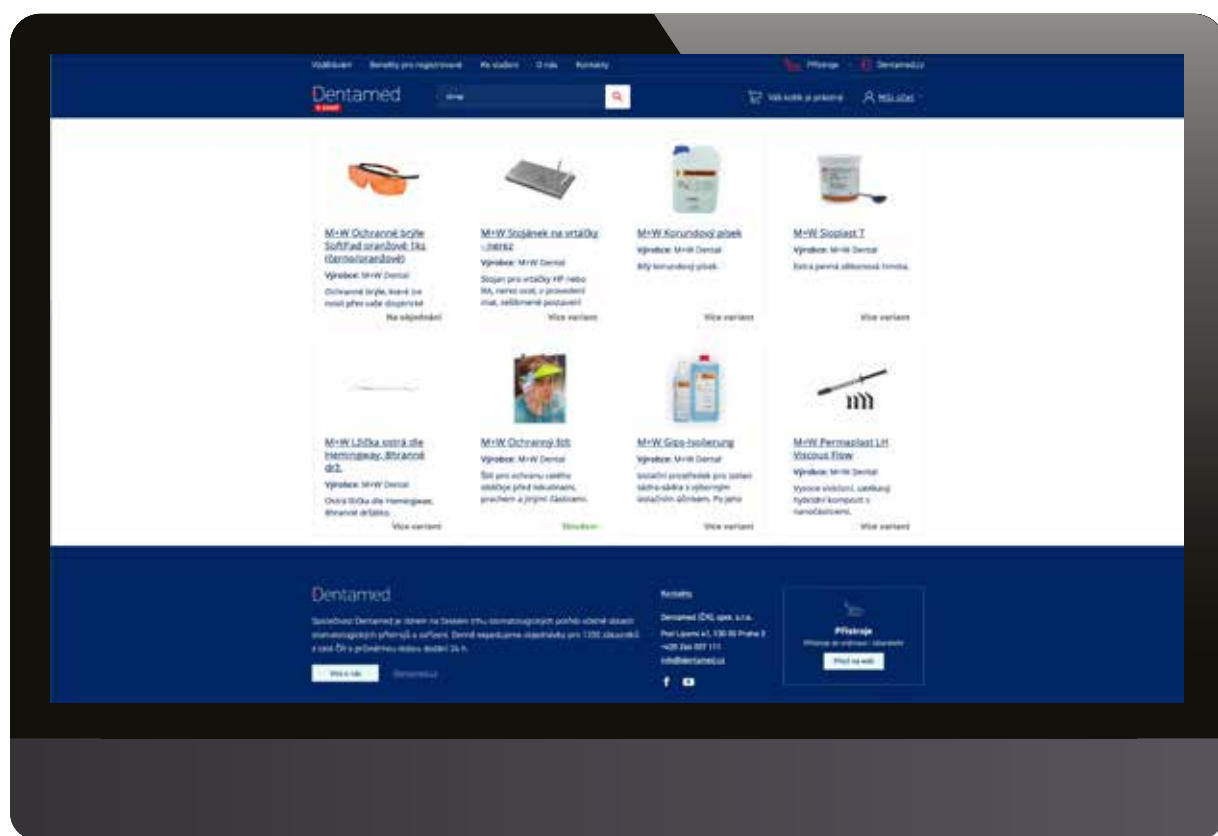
Vzdělávání Benefity pro registrované Ke stažení O nás Kontakty Přístroje Dentamed.cz

Dentamed e-shop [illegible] Váš košík je prázdný Můj účet

M+W Ochranné brýle SoftPad oranžové 1ks (černo/oranžové)
Výrobce: M+W Dental
Ochranné brýle, které lze nosit přes vaše dioptrické
Na objednání

M+W Stojánek na vrtáčky - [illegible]
Výrobce: M+W Dental
Stojan pro vrtáčky HP nebo RA, nerez ocel, s provedení mat, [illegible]
Více variant

M+W Korundový písek
Výrobce: M+W Dental
Bílý korundový písek.
Více variant

M+W Sioplast T
Výrobce: M+W Dental
Extra pevná silikonová hmota.
Více variant

M+W Lžička ostrá dle Hemingway, Bhranné drž.
Výrobce: M+W Dental
Ostrá lžička dle Hemingway, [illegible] držátko.
Více variant

M+W Ochranný štít
Výrobce: M+W Dental
Štít pro ochranu celého obličeje před bakteriemi, prachem a jinými částicemi.
Skladem

M+W Gips-Isolierung
Výrobce: M+W Dental
Izolační prostředek pro izolaci sádra-sádra s výborným izolačním účinkem. Po jeho
Více variant

M+W Permaplast LH Viscous Flow
Výrobce: M+W Dental
Vysoce viskózní, světlem tuhnoucí kompozit s nanočásticemi.
Více variant

Dentamed
Společnost Dentamed je lídrem na českém trhu stomatologických potřeb včetně obsazení stomatologických přístrojů a zařízení. Denně expedujeme objednávky pro 1200 zákazníků z celé ČR s průměrnou dobou dodání 24 h.
Více o nás Dentamed.cz

Kontakty
Dentamed ČR, spol. s r.o.
Pod Lázní 4/1, 130 00 Praha 3
+420 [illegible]
info@dentamed.cz

Přístroje
Přístroje je zařízení i lékařství
Přejít na web